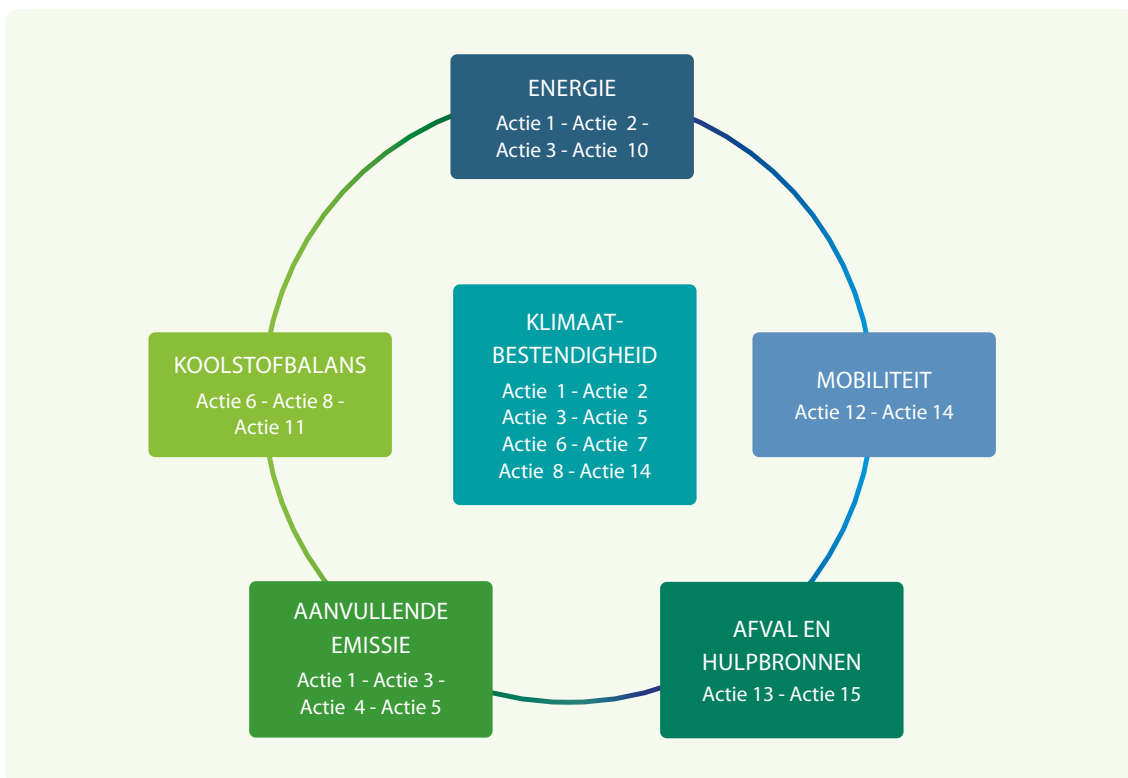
ENERGIE
Actie 1 - Actie 2 - Actie 3 - Actie 10

KOOLSTOFBALANS
Actie 6 - Actie 8 - Actie 11

KLIMAAT-BESTENDIGHEID
Actie 1 - Actie 2
Actie 3 - Actie 5
Actie 6 - Actie 7
Actie 8 - Actie 14

MOBILITEIT
Actie 12 - Actie 14

AANVULLENDE EMISSIE
Actie 1 - Actie 3 - Actie 4 - Actie 5

AFVAL EN HULPBRONNEN
Actie 13 - Actie 15